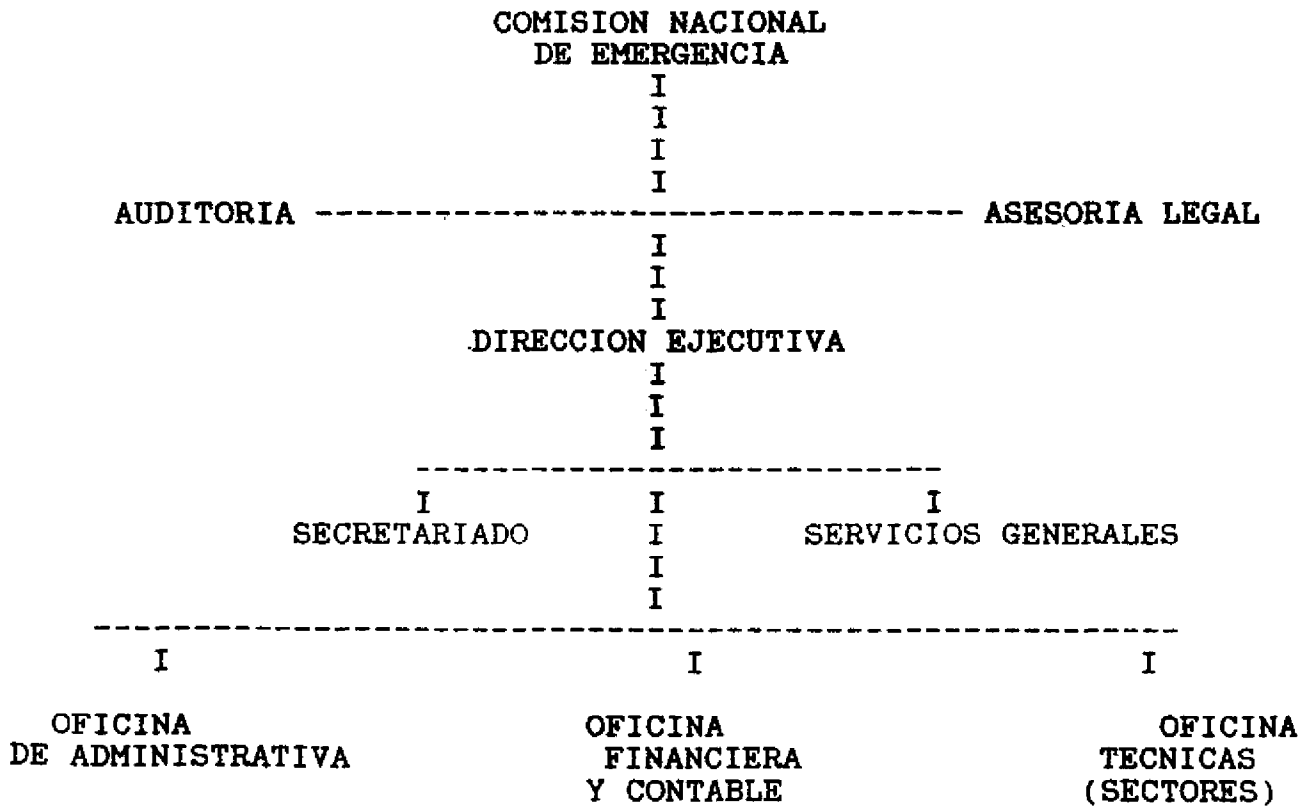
COMISION NACIONAL
DE EMERGENCIA

AUDITORIA

ASESORIA LEGAL

DIRECCION EJECUTIVA

SECRETARIADO

SERVICIOS GENERALES

OFICINA
DE ADMINISTRATIVA

OFICINA
FINANCIERA
Y CONTABLE

OFICINA
TECNICAS
(SECTORES)